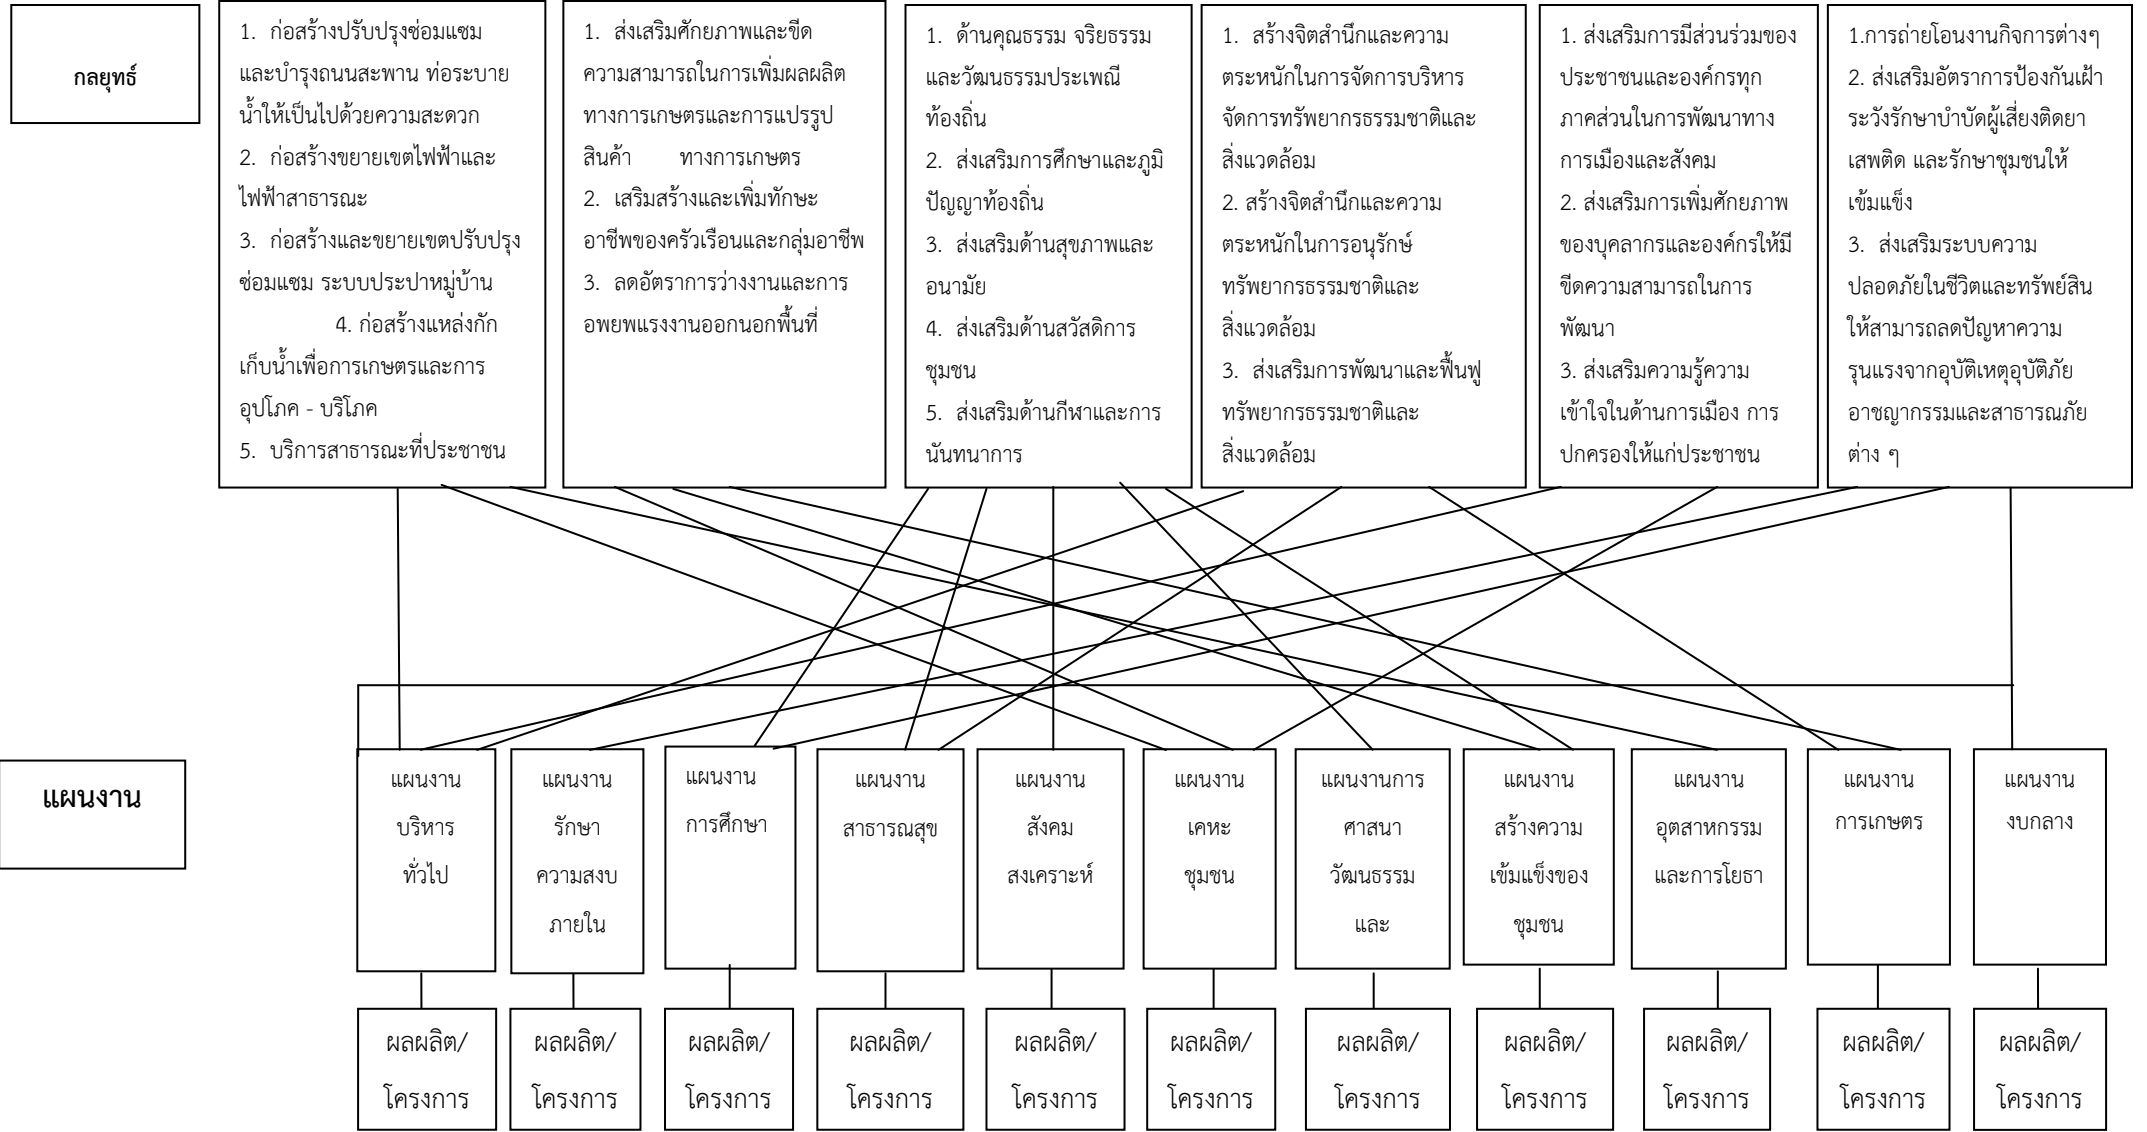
กลยุทธ์

1. ก่อสร้างปรับปรุงซ่อมแซมและบำรุงถนนสะพาน ท่อระบายน้ำให้เป็นไปด้วยความสะดวก
2. ก่อสร้างขยายเขตไฟฟ้าและไฟฟ้าสาธารณะ
3. ก่อสร้างและขยายเขตปรับปรุงซ่อมแซม ระบบประปาหมู่บ้าน
4. ก่อสร้างแหล่งกักเก็บน้ำเพื่อการเกษตรและการอุปโภค - บริโภค
5. บริการสาธารณะที่ประชาชน

1. ส่งเสริมศักยภาพและขีดความสามารถในการเพิ่มผลผลิตทางการเกษตรและการแปรรูปสินค้า ทางการเกษตร
2. เสริมสร้างและเพิ่มทักษะอาชีพของครัวเรือนและกลุ่มอาชีพ
3. ลดอัตราการว่างงานและการอพยพแรงงานออกนอกพื้นที่

1. ด้านคุณธรรม จริยธรรม และวัฒนธรรมประเพณีท้องถิ่น
2. ส่งเสริมการศึกษาและภูมิปัญญาท้องถิ่น
3. ส่งเสริมด้านสุขภาพและอนามัย
4. ส่งเสริมด้านสวัสดิการชุมชน
5. ส่งเสริมด้านกีฬาและการนันทนาการ

1. สร้างจิตสำนึกและความตระหนักในการจัดการบริหารจัดการทรัพยากรธรรมชาติและสิ่งแวดล้อม
2. สร้างจิตสำนึกและความตระหนักในการอนุรักษ์ทรัพยากรธรรมชาติและสิ่งแวดล้อม
3. ส่งเสริมการพัฒนาและฟื้นฟูทรัพยากรธรรมชาติและสิ่งแวดล้อม

1. ส่งเสริมการมีส่วนร่วมของประชาชนและองค์กรทุกภาคส่วนในการพัฒนาทางการเมืองและสังคม
2. ส่งเสริมการเพิ่มศักยภาพของบุคลากรและองค์กรให้มีขีดความสามารถในการพัฒนา
3. ส่งเสริมความรู้ความเข้าใจในด้านการเมือง การปกครองให้แก่ประชาชน

1.การถ่ายโอนงานกิจการต่างๆ
2. ส่งเสริมอัตราการป้องกันเฝ้าระวังรักษาบำบัดผู้เสี่ยงติดยาเสพติด และรักษาชุมชนให้เข้มแข็ง
3. ส่งเสริมระบบความปลอดภัยในชีวิตและทรัพย์สินให้สามารถลดปัญหาความรุนแรงจากอุบัติเหตุอุบัติภัย อาชญากรรมและสาธารณภัยต่าง ๆ

แผนงาน

แผนงานบริหารทั่วไป
แผนงานรักษาความสงบภายใน
แผนงานการศึกษา
แผนงานสาธารณสุข
แผนงานสังคมสงเคราะห์
แผนงานเคหะชุมชน
แผนงานการศาสนาวัฒนธรรมและ
แผนงานสร้างความเข้มแข็งของชุมชน
แผนงานอุตสาหกรรมและการโยธา
แผนงานการเกษตร
แผนงานงบกลาง

ผลผลิต/โครงการ
ผลผลิต/โครงการ
ผลผลิต/โครงการ
ผลผลิต/โครงการ
ผลผลิต/โครงการ
ผลผลิต/โครงการ
ผลผลิต/โครงการ
ผลผลิต/โครงการ
ผลผลิต/โครงการ
ผลผลิต/โครงการ
ผลผลิต/โครงการ